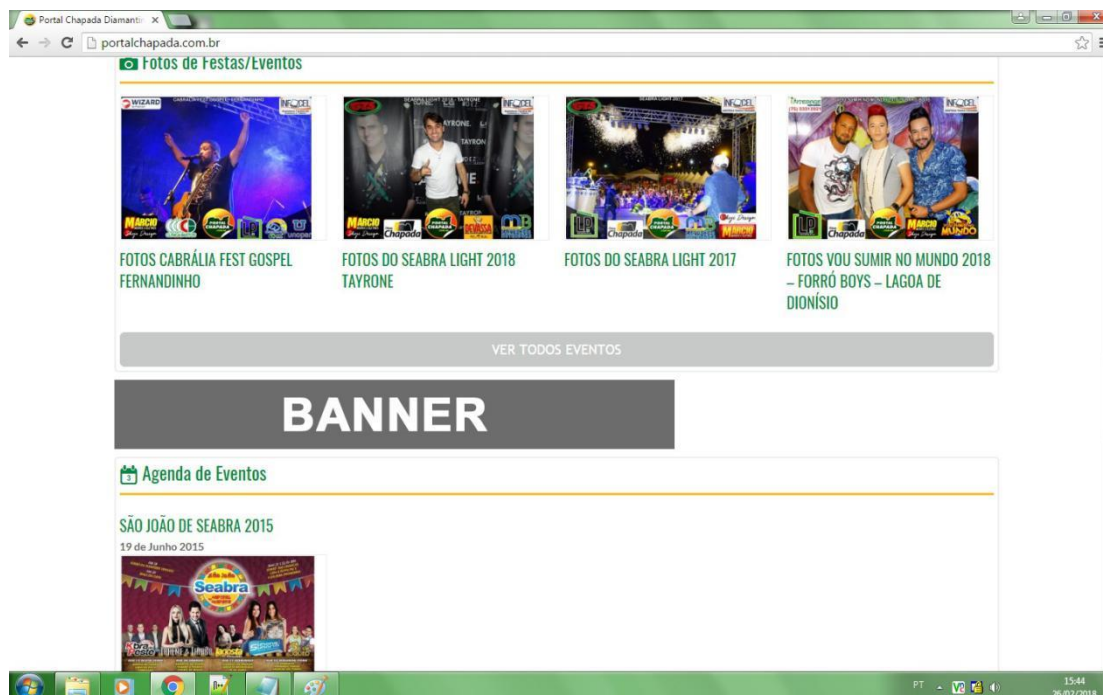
Portal Chapada Diamanti ×

portalchapada.com.br

Fotos de Festas/Eventos

FOTOS CABRÁLIA FEST GOSPEL FERNANDINHO

FOTOS DO SEABRA LIGHT 2018 TAYRONE

FOTOS DO SEABRA LIGHT 2017

FOTOS VOU SUMIR NO MUNDO 2018 – FORRÓ BOYS – LAGOA DE DIONÍSIO

VER TODOS EVENTOS

BANNER

Agenda de Eventos

SÃO JOÃO DE SEABRA 2015

19 de Junho 2015

Seabra

PT

15:44
26/02/2018